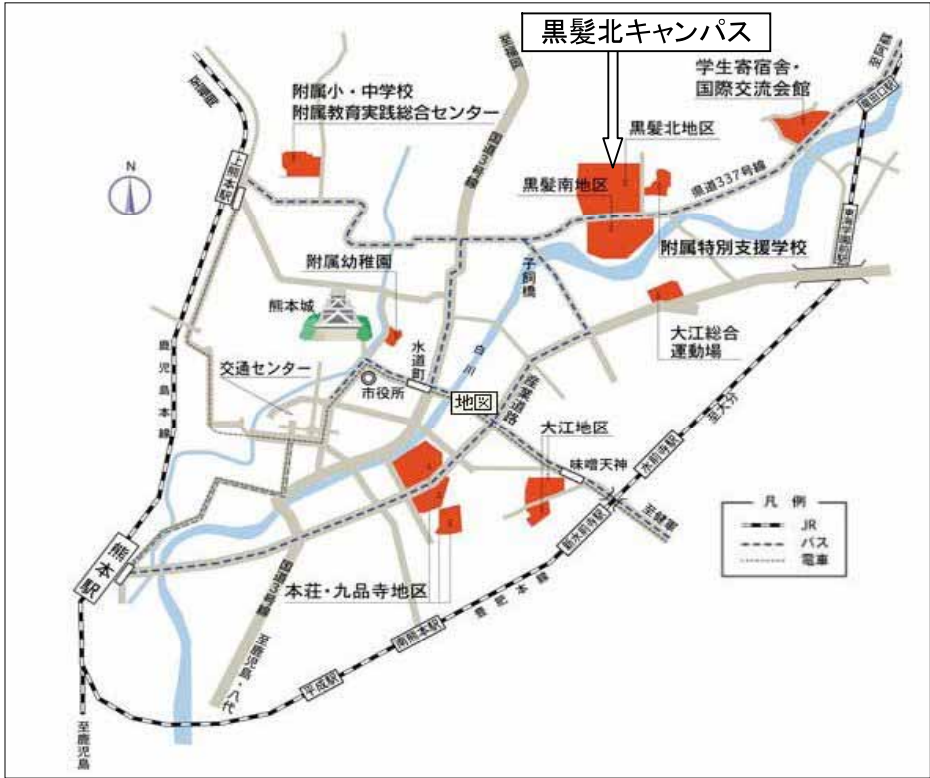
黒髪北キャンパス

至福岡

附属小・中学校
附属教育実践総合センター

学生寄宿舎・
国際交流会館

至阿蘇

黒髪北地区

黒髪南地区

県道337号線

N

上熊本駅

国道3号線

附属特別支援学校

子飼橋

附属幼稚園

熊本城

大江総合
運動場

水道町

交通センター

市役所

白川

地図

産業道路

大江地区

鹿児島本線

味噌天神

至大分

凡例
JR
バス
電車

至健軍

熊本駅

国道3号線

本荘・九品寺地区

豊肥本線

南熊本駅

平成駅

至鹿児島・八代

至鹿児島